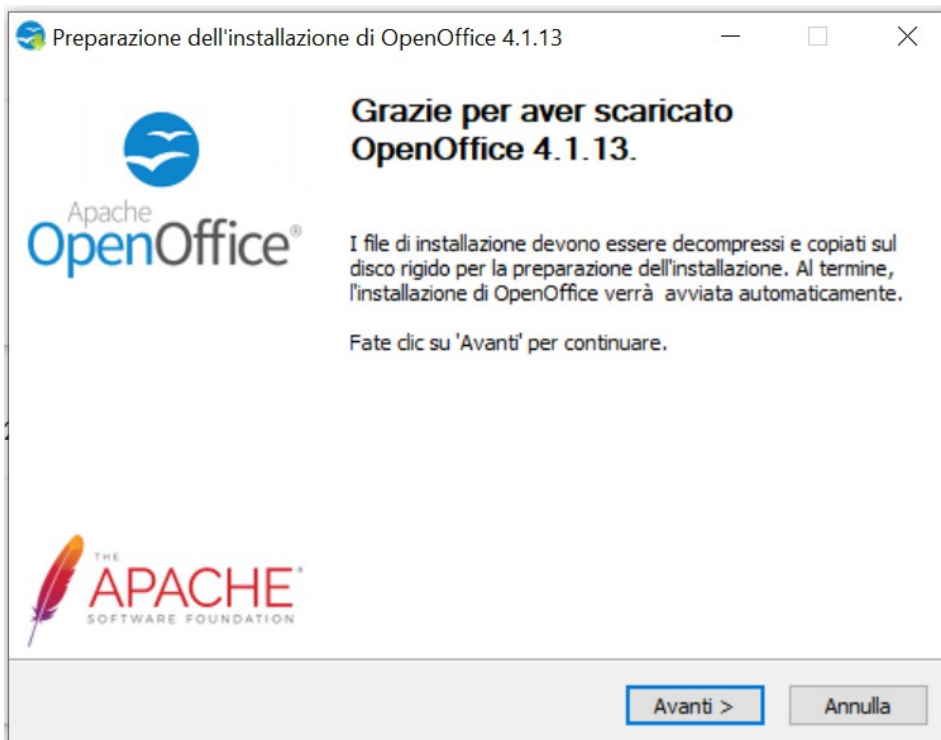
Preparazione dell'installazione di OpenOffice 4.1.13

Apache OpenOffice®

Grazie per aver scaricato OpenOffice 4.1.13.

I file di installazione devono essere decompressi e copiati sul disco rigido per la preparazione dell'installazione. Al termine, l'installazione di OpenOffice verrà avviata automaticamente.

Fate clic su 'Avanti' per continuare.

THE APACHE® SOFTWARE FOUNDATION

Avanti >

Annulla